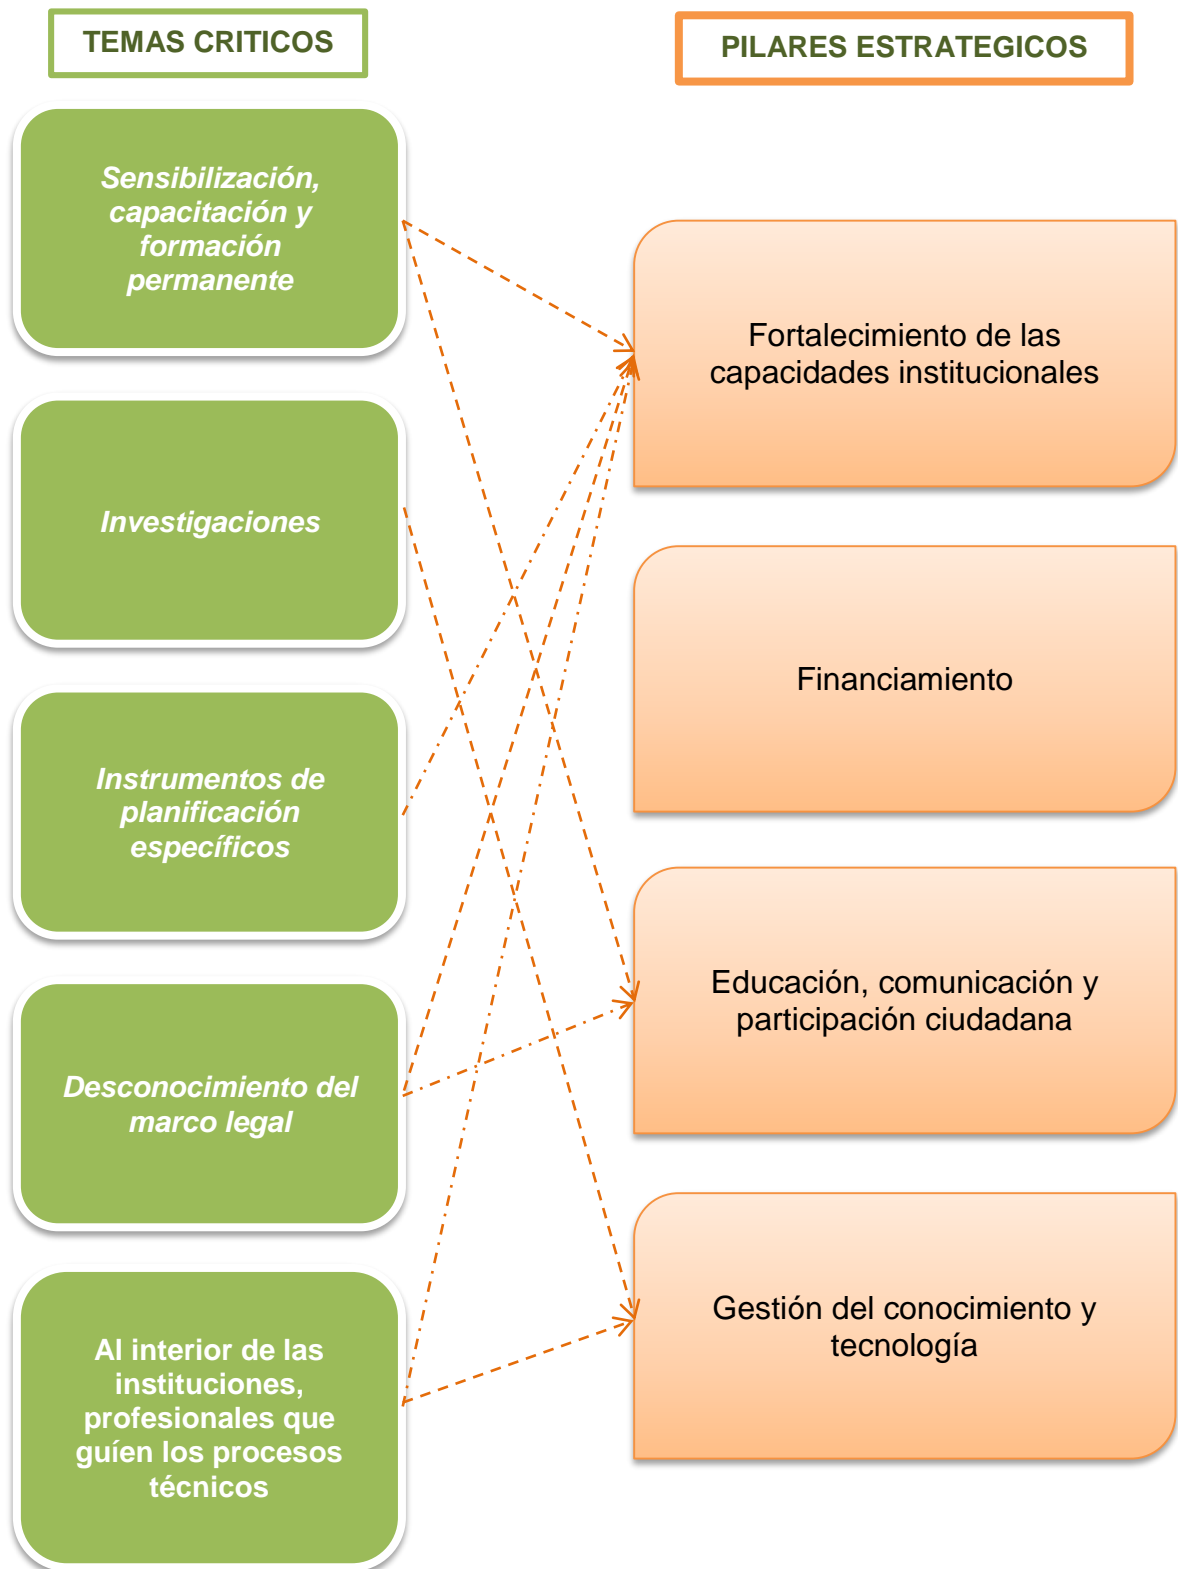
TEMAS CRITICOS

PILARES ESTRATEGICOS

Sensibilización, capacitación y formación permanente

Investigaciones

Instrumentos de planificación específicos

Desconocimiento del marco legal

Al interior de las instituciones, profesionales que guíen los procesos técnicos

Fortalecimiento de las capacidades institucionales

Financiamiento

Educación, comunicación y participación ciudadana

Gestión del conocimiento y tecnología